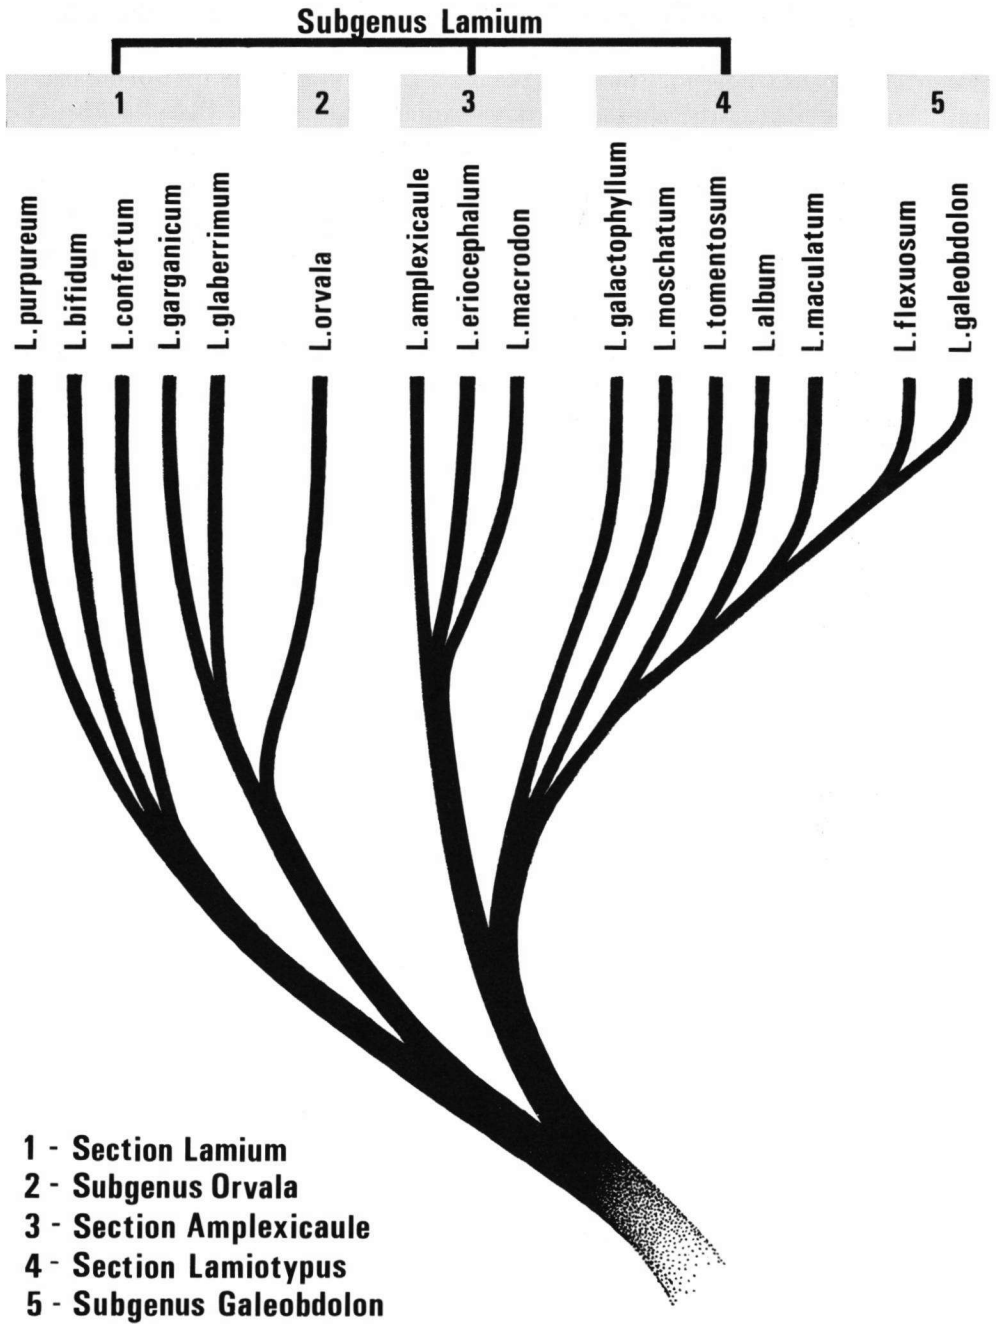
Subgenus Lamium

1

2

3

4

5

L.purpureum
L.bifidum
L.confertum
L.garganicum
L.glaberrimum
L.orvala
L.amplexicaule
L.eriocephalum
L.macrodon
L.galactophyllum
L.moschatum
L.tomentosum
L.album
L.maculatum
L.flexuosum
L.galeobdolon

1 - Section Lamium
2 - Subgenus Orvala
3 - Section Amplexicaule
4 - Section Lamiotypus
5 - Subgenus Galeobdolon